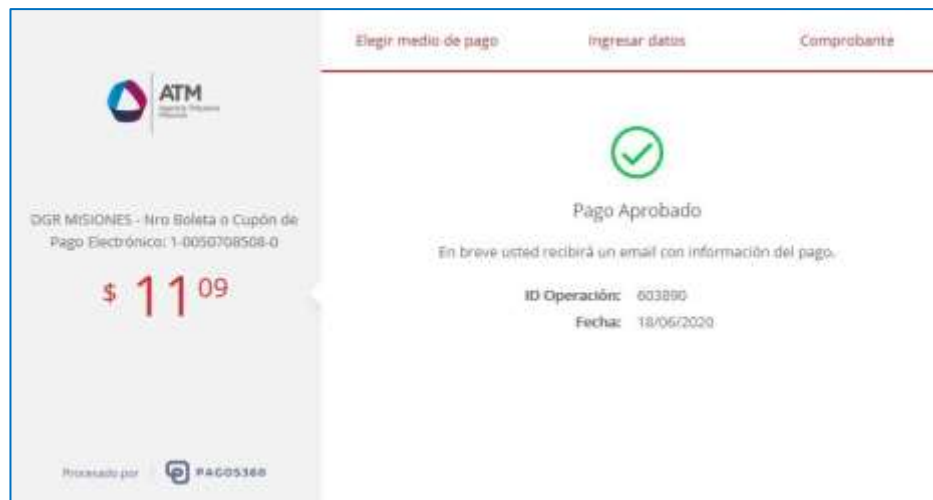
Elegir medio de pago
Ingresar datos
Comprobante

ATM
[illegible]

DGR MISIONES - Nro Boleta o Cupón de Pago Electrónico: 1-0050708508-0

$ 11$^{09}$

Pago Aprobado

En breve usted recibirá un email con información del pago.

ID Operación: 603890
Fecha: 18/06/2020

Procesado por PAGOS360